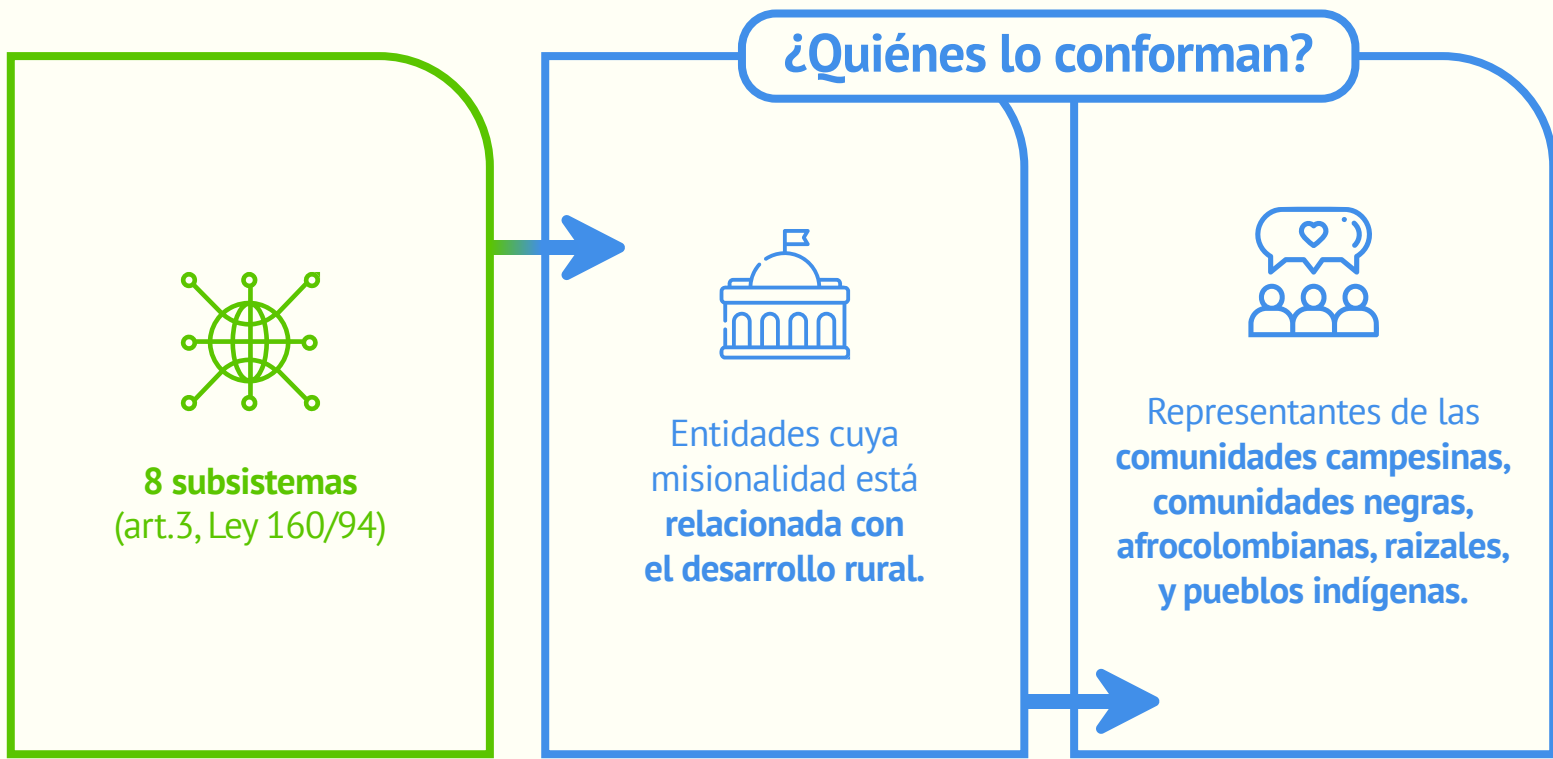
¿Quiénes lo conforman?

8 subsistemas
(art.3, Ley 160/94)

Entidades cuya misionalidad está relacionada con el desarrollo rural.

Representantes de las comunidades campesinas, comunidades negras, afrocolombianas, raizales, y pueblos indígenas.